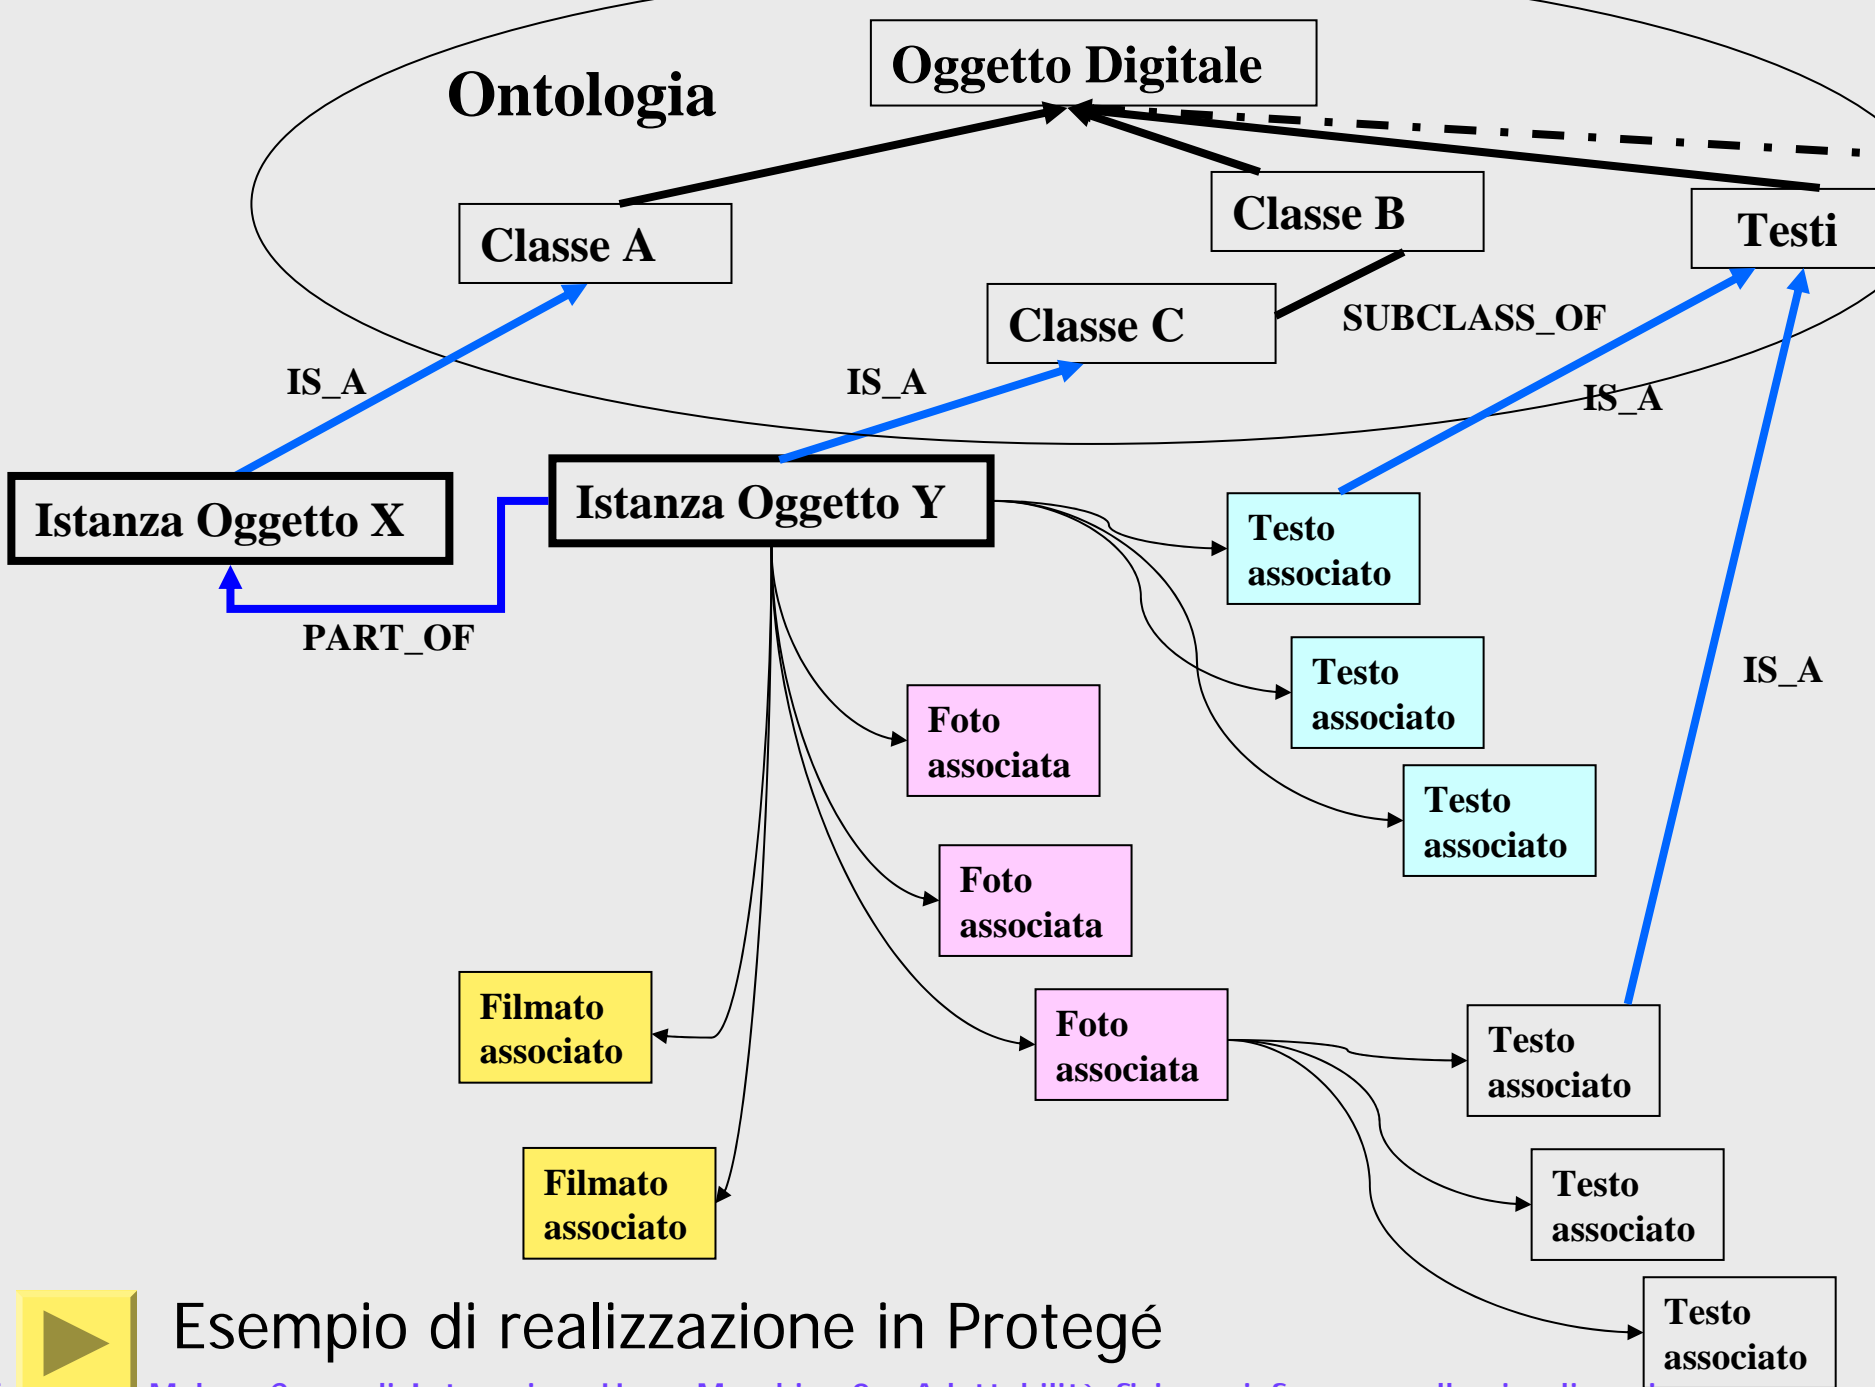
Ontologia

Oggetto Digitale

Classe A

Classe B

Testi

Classe C

SUBCLASS_OF

IS_A

IS_A

IS_A

Istanza Oggetto X

Istanza Oggetto Y

PART_OF

Testo associato

Testo associato

Testo associato

IS_A

Foto associata

Foto associata

Filmato associato

Foto associata

Testo associato

Filmato associato

Testo associato

Testo associato

Esempio di realizzazione in Protegé

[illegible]